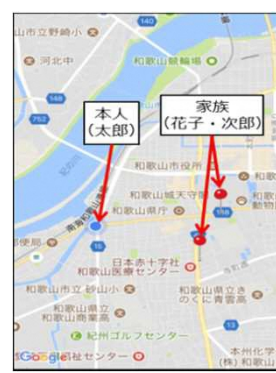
山市立野崎小
140
河北中
和歌山競輪場
752
本人
(太郎)
家族
(花子・次郎)
和歌山市役所
和歌山城天守閣
和歌山県庁
和歌山
15
158
日本赤十字社
和歌山医療センター
和歌山市立 砂山小
和歌山県立 和歌山商業高
和歌山県立わかやま 青少年の家
紀州ゴルフセンター
Google
社センター
本州化学
(株)和歌山